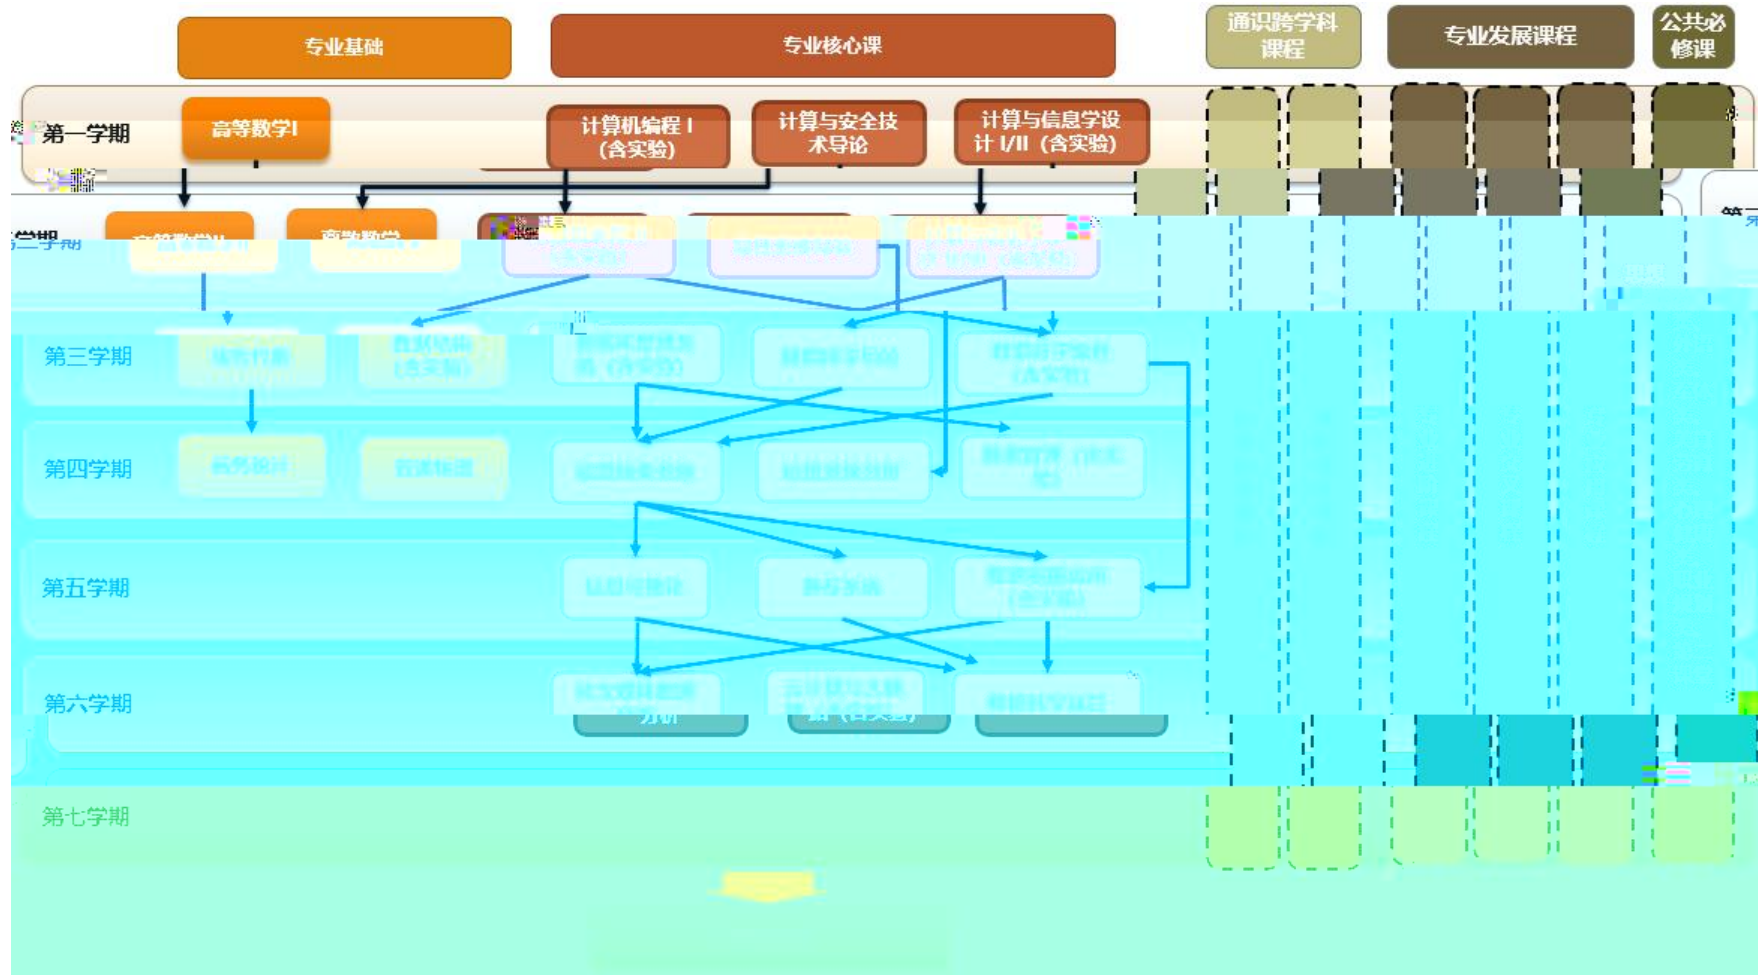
专业基础

专业核心课

通识跨学科课程

专业发展课程

公共必修课

第一学期

高等数学I

计算机编程 I（含实验）

计算与安全技术导论

计算与信息学设计 I/II（含实验）

第二学期

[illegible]

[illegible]

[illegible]

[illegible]

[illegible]

第三学期

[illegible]

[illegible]

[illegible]

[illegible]

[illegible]

第四学期

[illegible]

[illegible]

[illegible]

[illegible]

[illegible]

第五学期

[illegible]

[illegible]

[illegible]

第六学期

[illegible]

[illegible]

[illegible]

第七学期